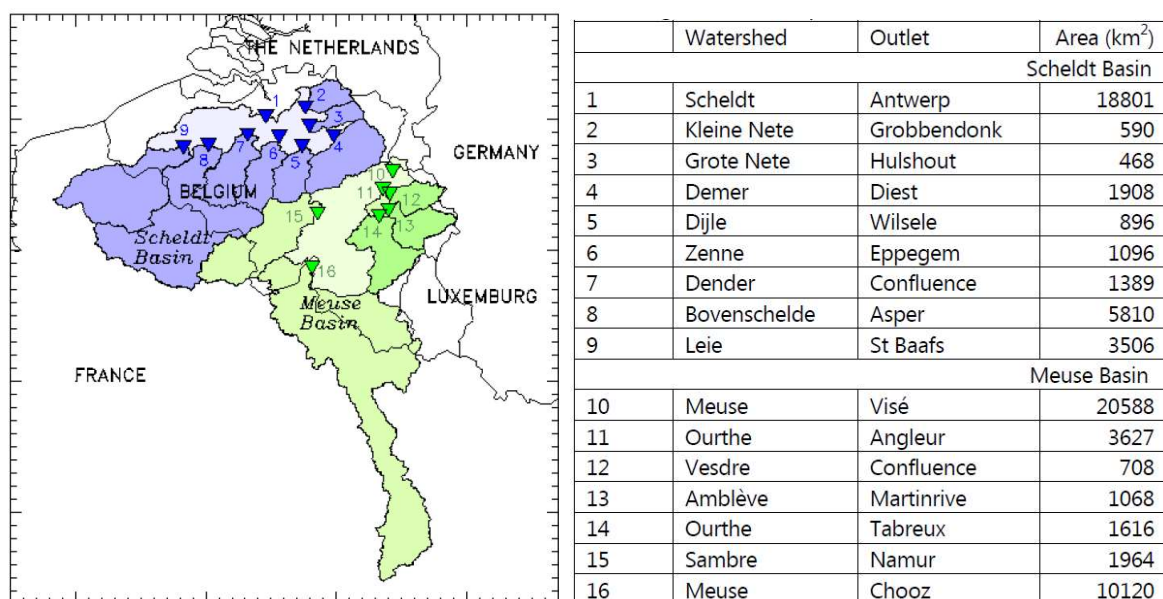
THE NETHERLANDS

GERMANY

BELGIUM

Scheldt Basin

LUXEMBURG

Meuse Basin

FRANCE

1 2 3 4 5 6 7 8 9 10 11 12 13 14 15 16

| | Watershed | Outlet | Area (km$^2$) |
|---|---|---|---|
| | | | Scheldt Basin |
| 1 | Scheldt | Antwerp | 18801 |
| 2 | Kleine Nete | Grobbendonk | 590 |
| 3 | Grote Nete | Hulshout | 468 |
| 4 | Demer | Diest | 1908 |
| 5 | Dijle | Wilsele | 896 |
| 6 | Zenne | Eppegem | 1096 |
| 7 | Dender | Confluence | 1389 |
| 8 | Bovenschelde | Asper | 5810 |
| 9 | Leie | St Baafs | 3506 |
| | | | Meuse Basin |
| 10 | Meuse | Visé | 20588 |
| 11 | Ourthe | Angleur | 3627 |
| 12 | Vesdre | Confluence | 708 |
| 13 | Amblève | Martinrive | 1068 |
| 14 | Ourthe | Tabreux | 1616 |
| 15 | Sambre | Namur | 1964 |
| 16 | Meuse | Chooz | 10120 |